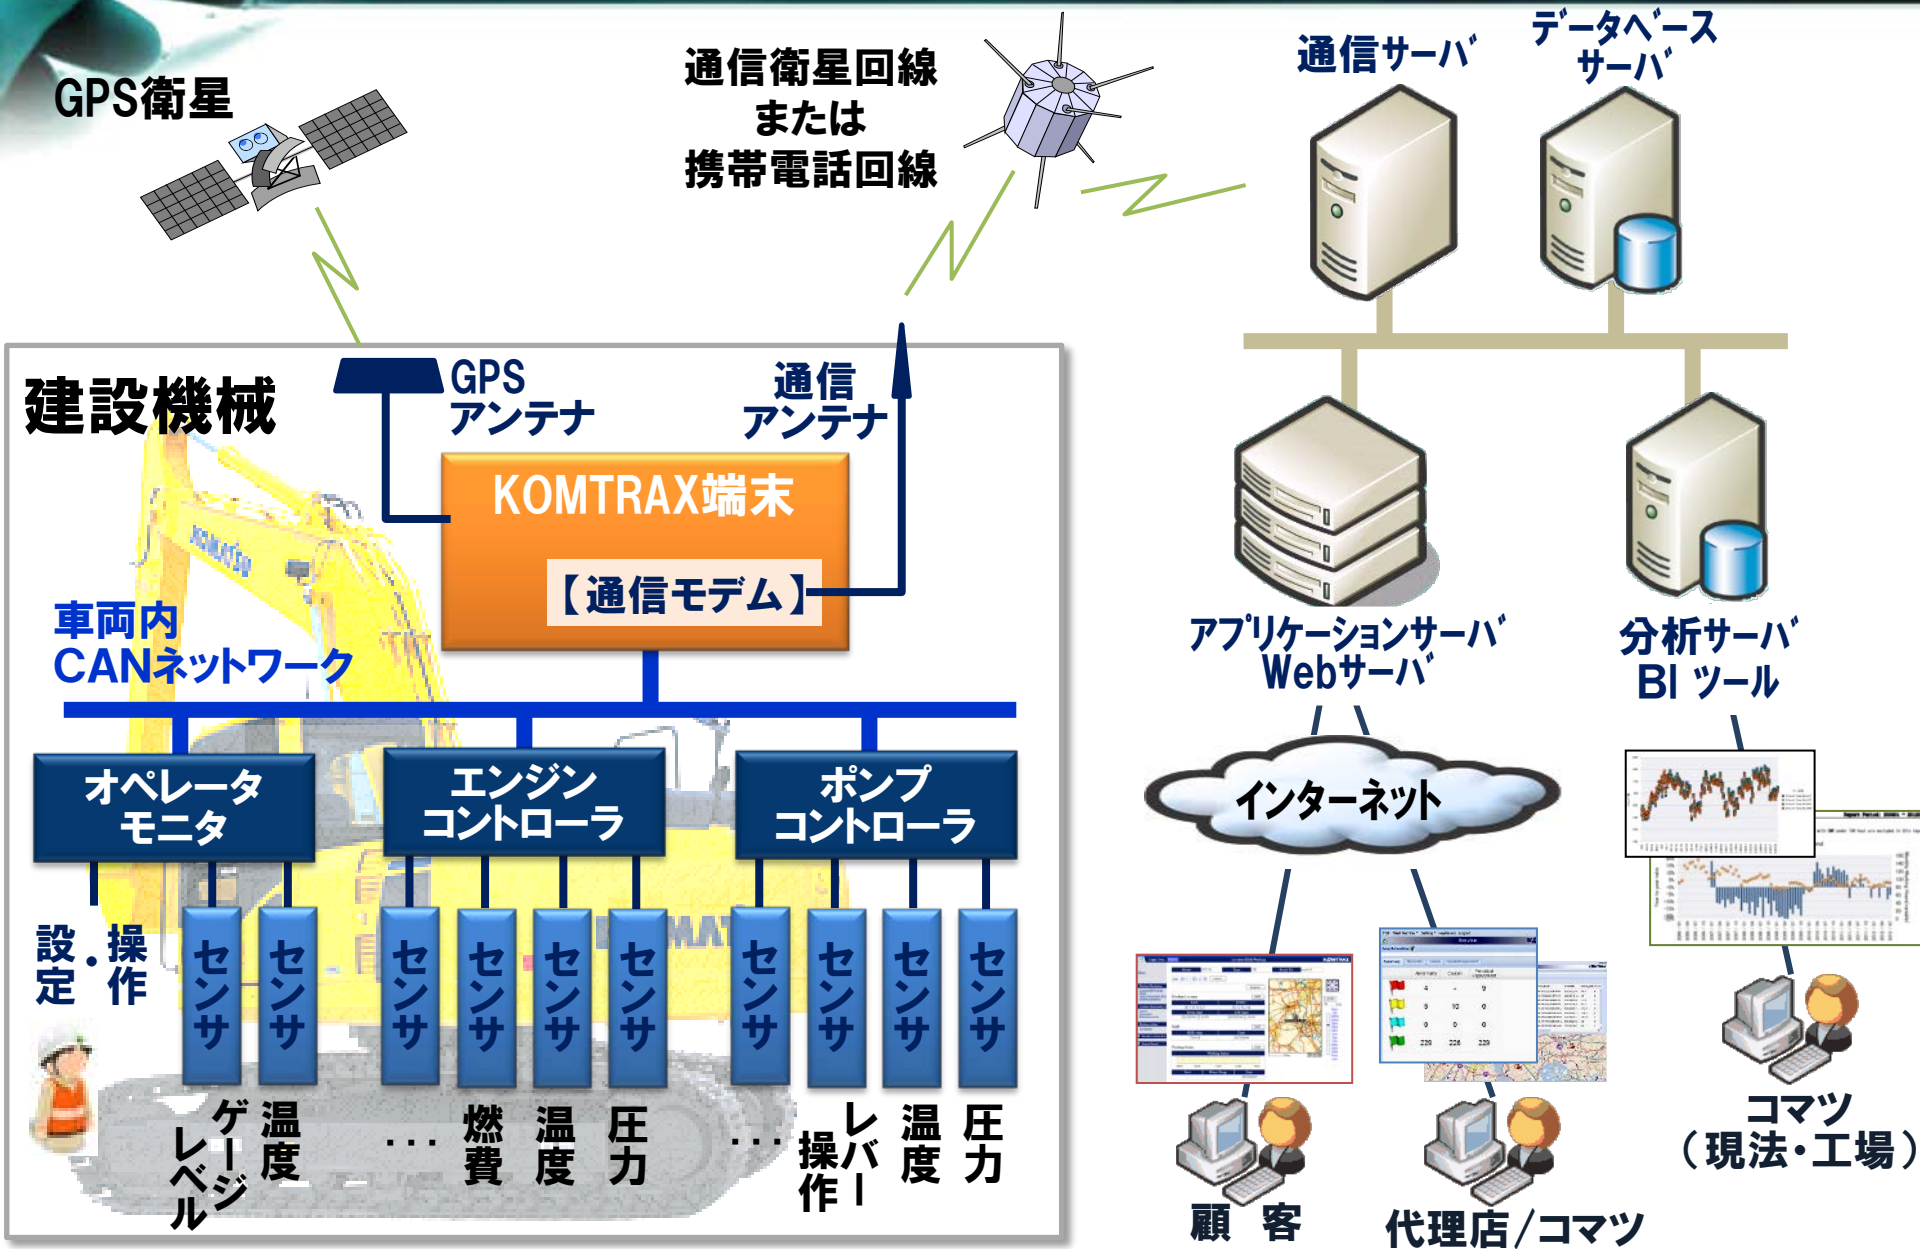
GPS衛星

通信衛星回線
または
携帯電話回線

通信サーバ

データベース
サーバ

建設機械

GPS
アンテナ

通信
アンテナ

KOMTRAX端末

【通信モデム】

車両内
CANネットワーク

オペレータ
モニタ

エンジン
コントローラ

ポンプ
コントローラ

設定・操作

センサ
センサ
センサ
センサ
センサ
センサ
センサ
センサ
センサ
センサ

ゲージレベル
温度
・・・
燃費
温度
圧力
・・・
操作レバー
温度
圧力

アプリケーションサーバ
Webサーバ

分析サーバ
BI ツール

インターネット

顧客

代理店/コマツ

コマツ
（現法・工場）